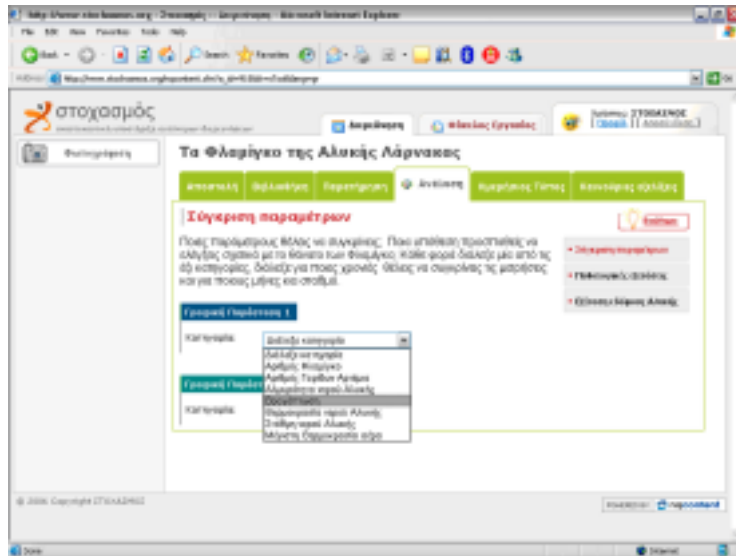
στοχασμός

Τα Φλαμίγκο της Αλυκής Λάρνακας

Σύγκριση παραμέτρων

Ποιες Παράμετρους θέλεις να συγκρίνεις; Ποιο υπόθεση προσπαθείς να ελέγξεις σχετικά με το θάνατο των Φλαμίγκο; Κάθε φορά διάλεξε μία από τις δύο κατηγορίες. Διάλεξε για ποιες χρονιές θέλεις να συγκρίνεις τις μετρήσεις και για ποιους μήνες και σταθμό.

Γραφική Παράσταση 1

Κατηγορία

Διάλεξε κατηγορία

Διάλεξε κατηγορία

Γραφική Παράστ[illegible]

Κατηγορία

Σύγκριση παραμέτρων

Βοήθεια

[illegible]